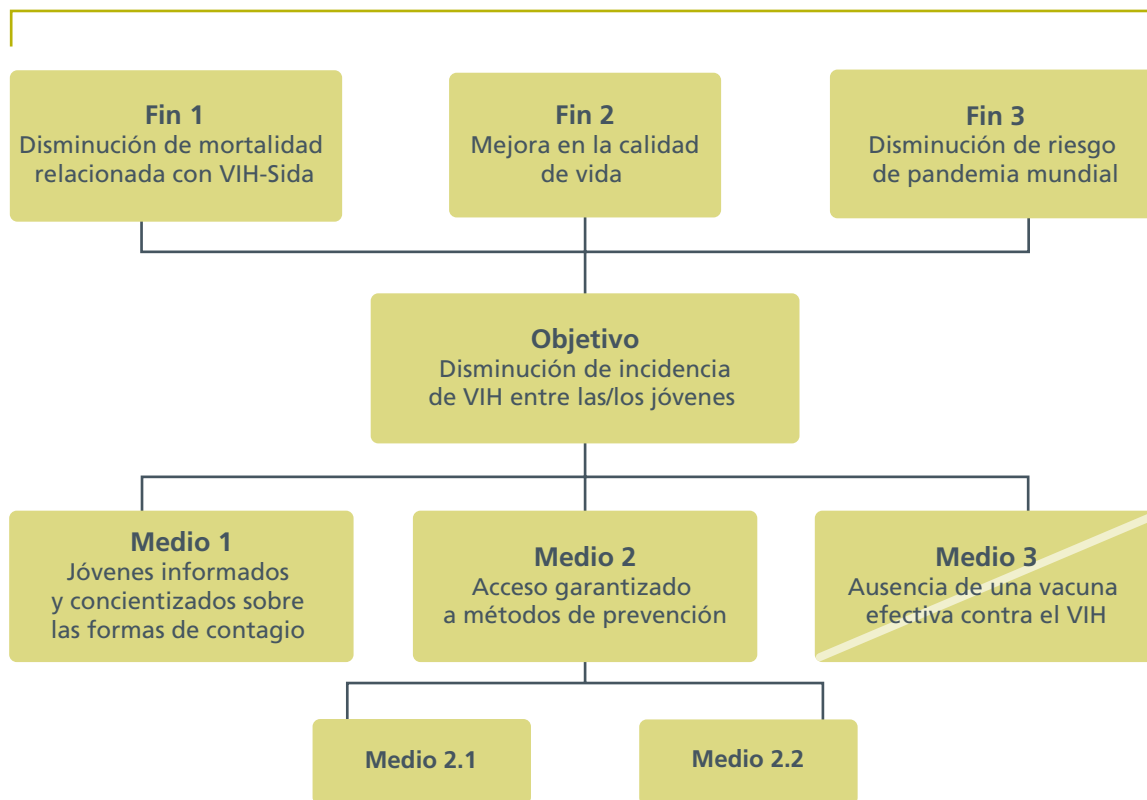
Fin 1
Disminución de mortalidad relacionada con VIH-Sida

Fin 2
Mejora en la calidad de vida

Fin 3
Disminución de riesgo de pandemia mundial

Objetivo
Disminución de incidencia de VIH entre las/los jóvenes

Medio 1
Jóvenes informados y concientizados sobre las formas de contagio

Medio 2
Acceso garantizado a métodos de prevención

Medio 3
Ausencia de una vacuna efectiva contra el VIH

Medio 2.1

Medio 2.2